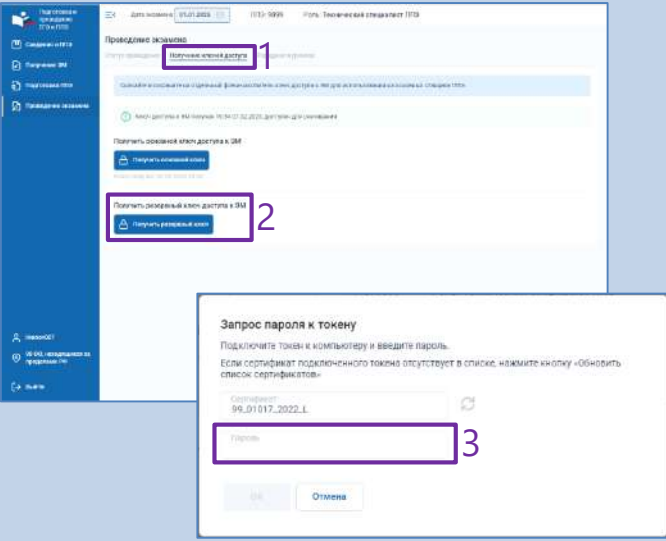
Подготовка к проведению ГИА в ППЭ

Сведения о ППЭ

Получение ЭМ

Подготовка ППЭ

Проведение экзамена

Дата экзамена 01.01.2025

ППЭ: 9999

Роль: Технический специалист ППЭ

Проведение экзамена

Статус проведения

Получение ключей доступа

1

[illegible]

Скачайте и сохраните отдельный файл ключей доступа к ЭМ для использования на станциях ППЭ

Ключ доступа к ЭМ получен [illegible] Доступен для скачивания

Получить основной ключ доступа к ЭМ

Получить основной ключ

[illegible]

Получить резервный ключ доступа к ЭМ

Получить резервный ключ

2

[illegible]

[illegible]

Выйти

Запрос пароля к токену

Подключите токен к компьютеру и введите пароль.

Если сертификат подключенного токена отсутствует в списке, нажмите кнопку «Обновить список сертификатов»

Сертификат

99_01017_2022_L

Пароль

3

ОК

Отмена